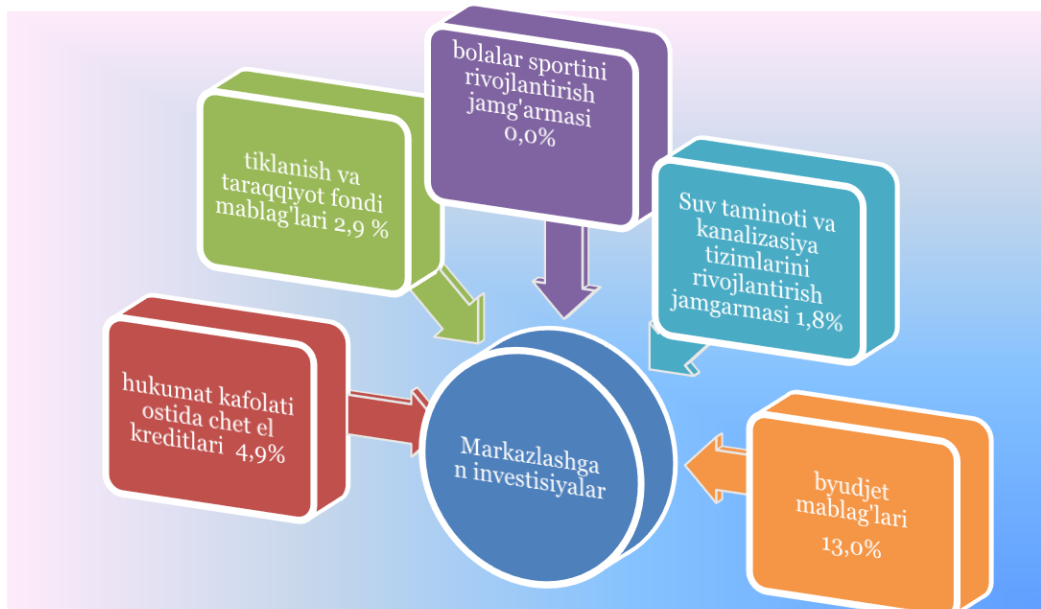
bolalar sportini rivojlantirish jamg'armasi 0,0%

tiklanish va taraqqiyot fondi mablag'lari 2,9 %

Suv taminoti va kanalizasiya tizimlarini rivojlantirish jamgarmasi 1,8%

hukumat kafolati ostida chet el kreditlari 4,9%

Markazlashgan investisiyalar

byudjet mablag'lari 13,0%